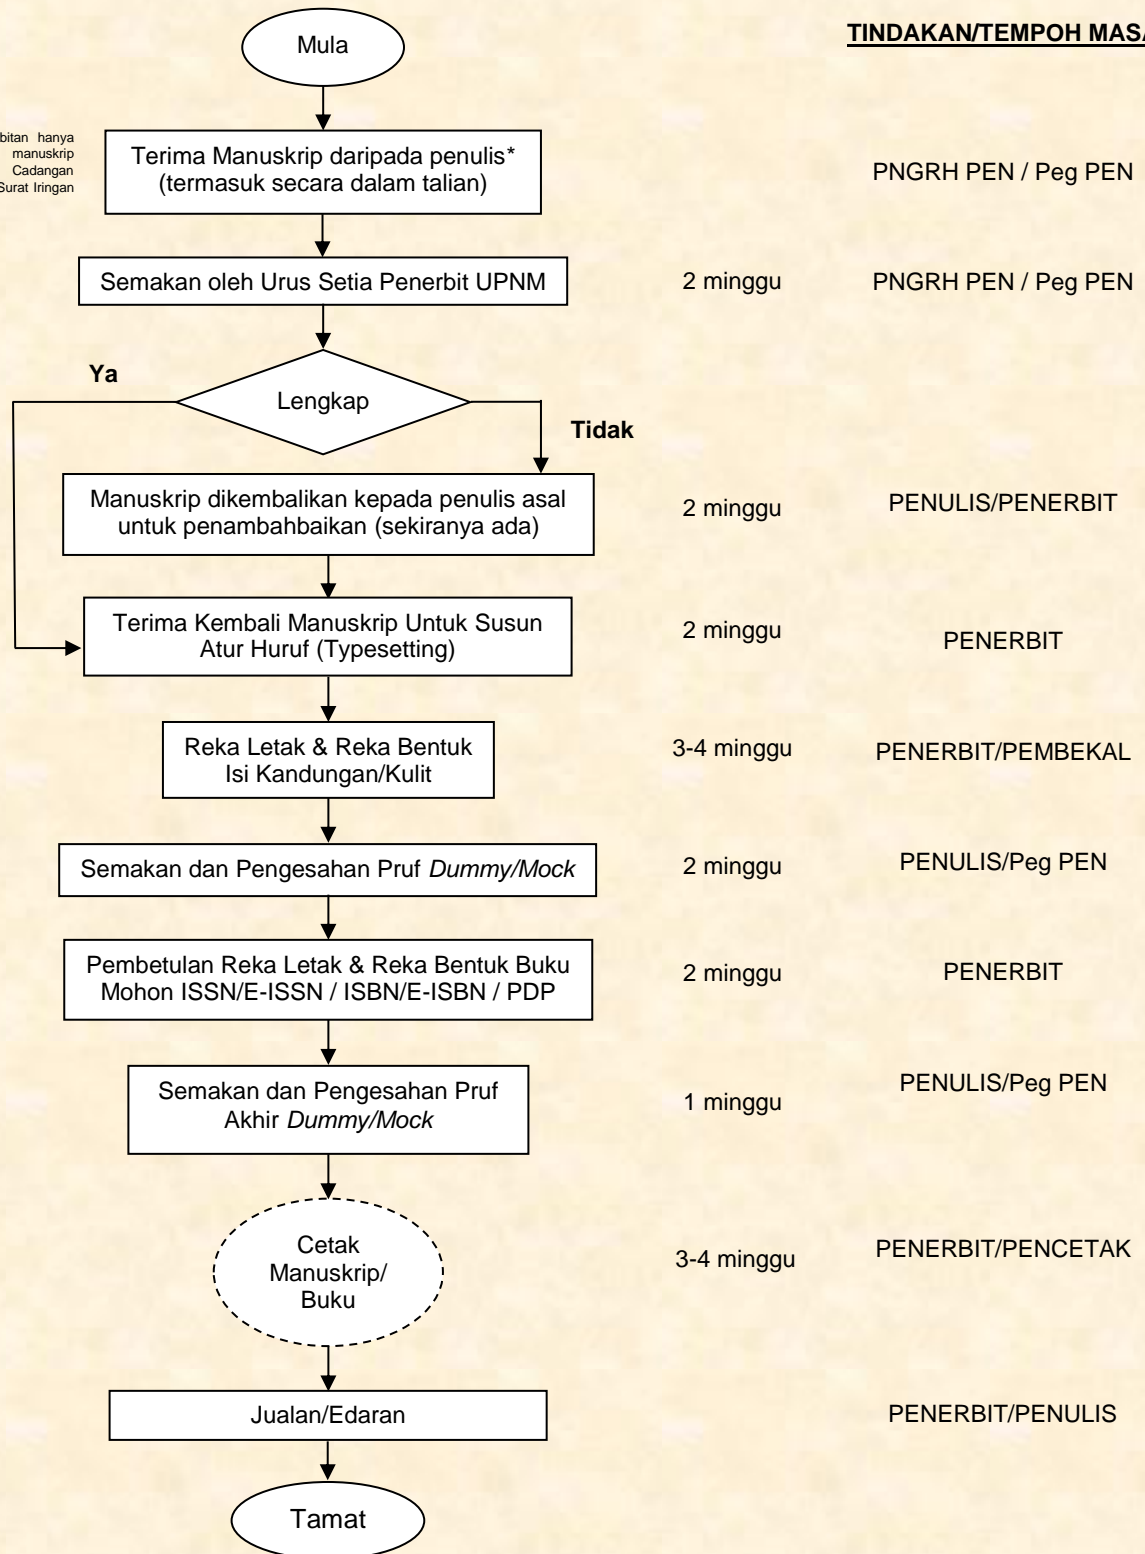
TINDAKAN/TEMPOH MAS

Mula

bitan hanya manuskrip Cadangan Surat Iringan

Terima Manuskrip daripada penulis* (termasuk secara dalam talian)

PNGRH PEN / Peg PEN

Semakan oleh Urus Setia Penerbit UPNM

2 minggu

PNGRH PEN / Peg PEN

Ya

Lengkap

Tidak

Manuskrip dikembalikan kepada penulis asal untuk penambahbaikan (sekiranya ada)

2 minggu

PENULIS/PENERBIT

Terima Kembali Manuskrip Untuk Susun Atur Huruf (Typesetting)

2 minggu

PENERBIT

Reka Letak & Reka Bentuk Isi Kandungan/Kulit

3-4 minggu

PENERBIT/PEMBEKAL

Semakan dan Pengesahan Pruf *Dummy/Mock*

2 minggu

PENULIS/Peg PEN

Pembetulan Reka Letak & Reka Bentuk Buku Mohon ISSN/E-ISSN / ISBN/E-ISBN / PDP

2 minggu

PENERBIT

Semakan dan Pengesahan Pruf Akhir *Dummy/Mock*

1 minggu

PENULIS/Peg PEN

Cetak Manuskrip/ Buku

3-4 minggu

PENERBIT/PENCETAK

Jualan/Edaran

PENERBIT/PENULIS

Tamat